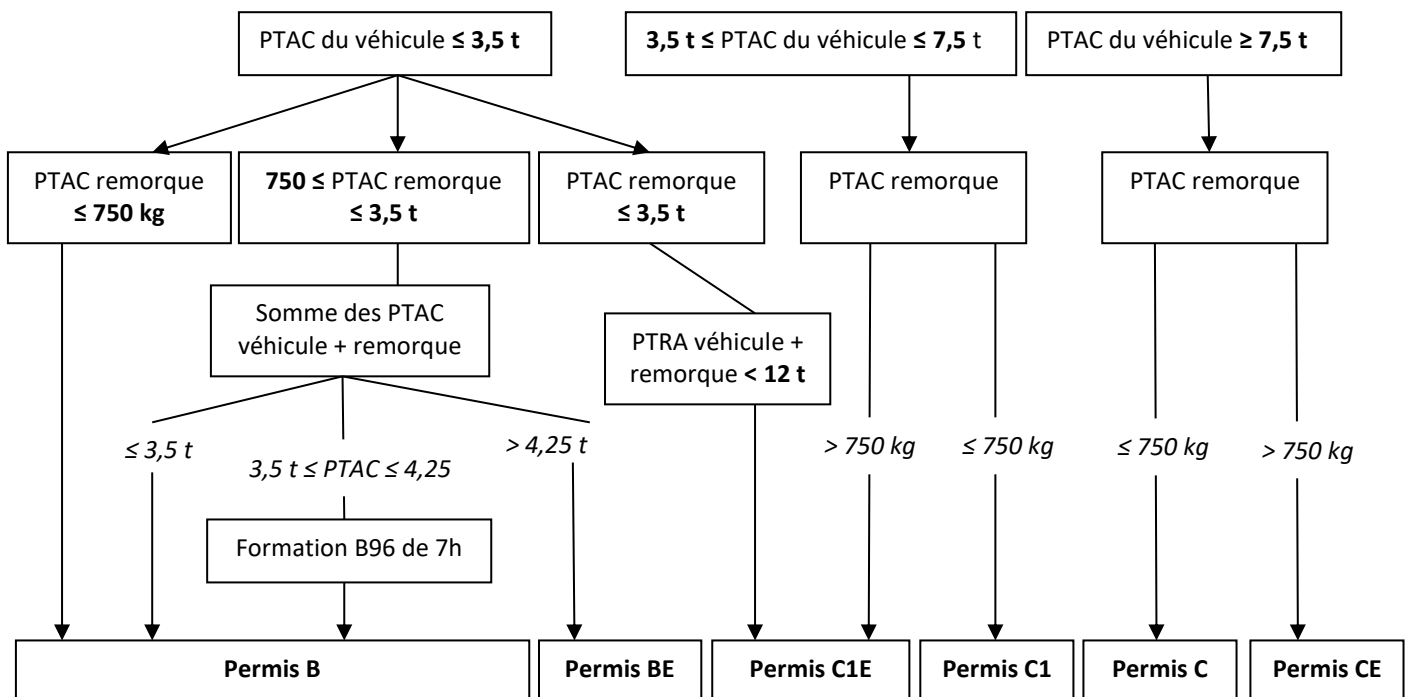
PTAC du véhicule **≤ 3,5 t**

**3,5 t ≤** PTAC du véhicule **≤ 7,5** t

PTAC du véhicule **≥ 7,5 t**

PTAC remorque **≤ 750 kg**

**750 ≤** PTAC remorque **≤ 3,5 t**

PTAC remorque **≤ 3,5 t**

PTAC remorque

PTAC remorque

Somme des PTAC véhicule + remorque

PTRA véhicule + remorque **< 12 t**

*> 750 kg*

*≤ 750 kg*

*≤ 750 kg*

*> 750 kg*

*≤ 3,5 t*

*3,5 t ≤ PTAC ≤ 4,25*

*> 4,25 t*

Formation B96 de 7h

**Permis B**

**Permis BE**

**Permis C1E**

**Permis C1**

**Permis C**

**Permis CE**